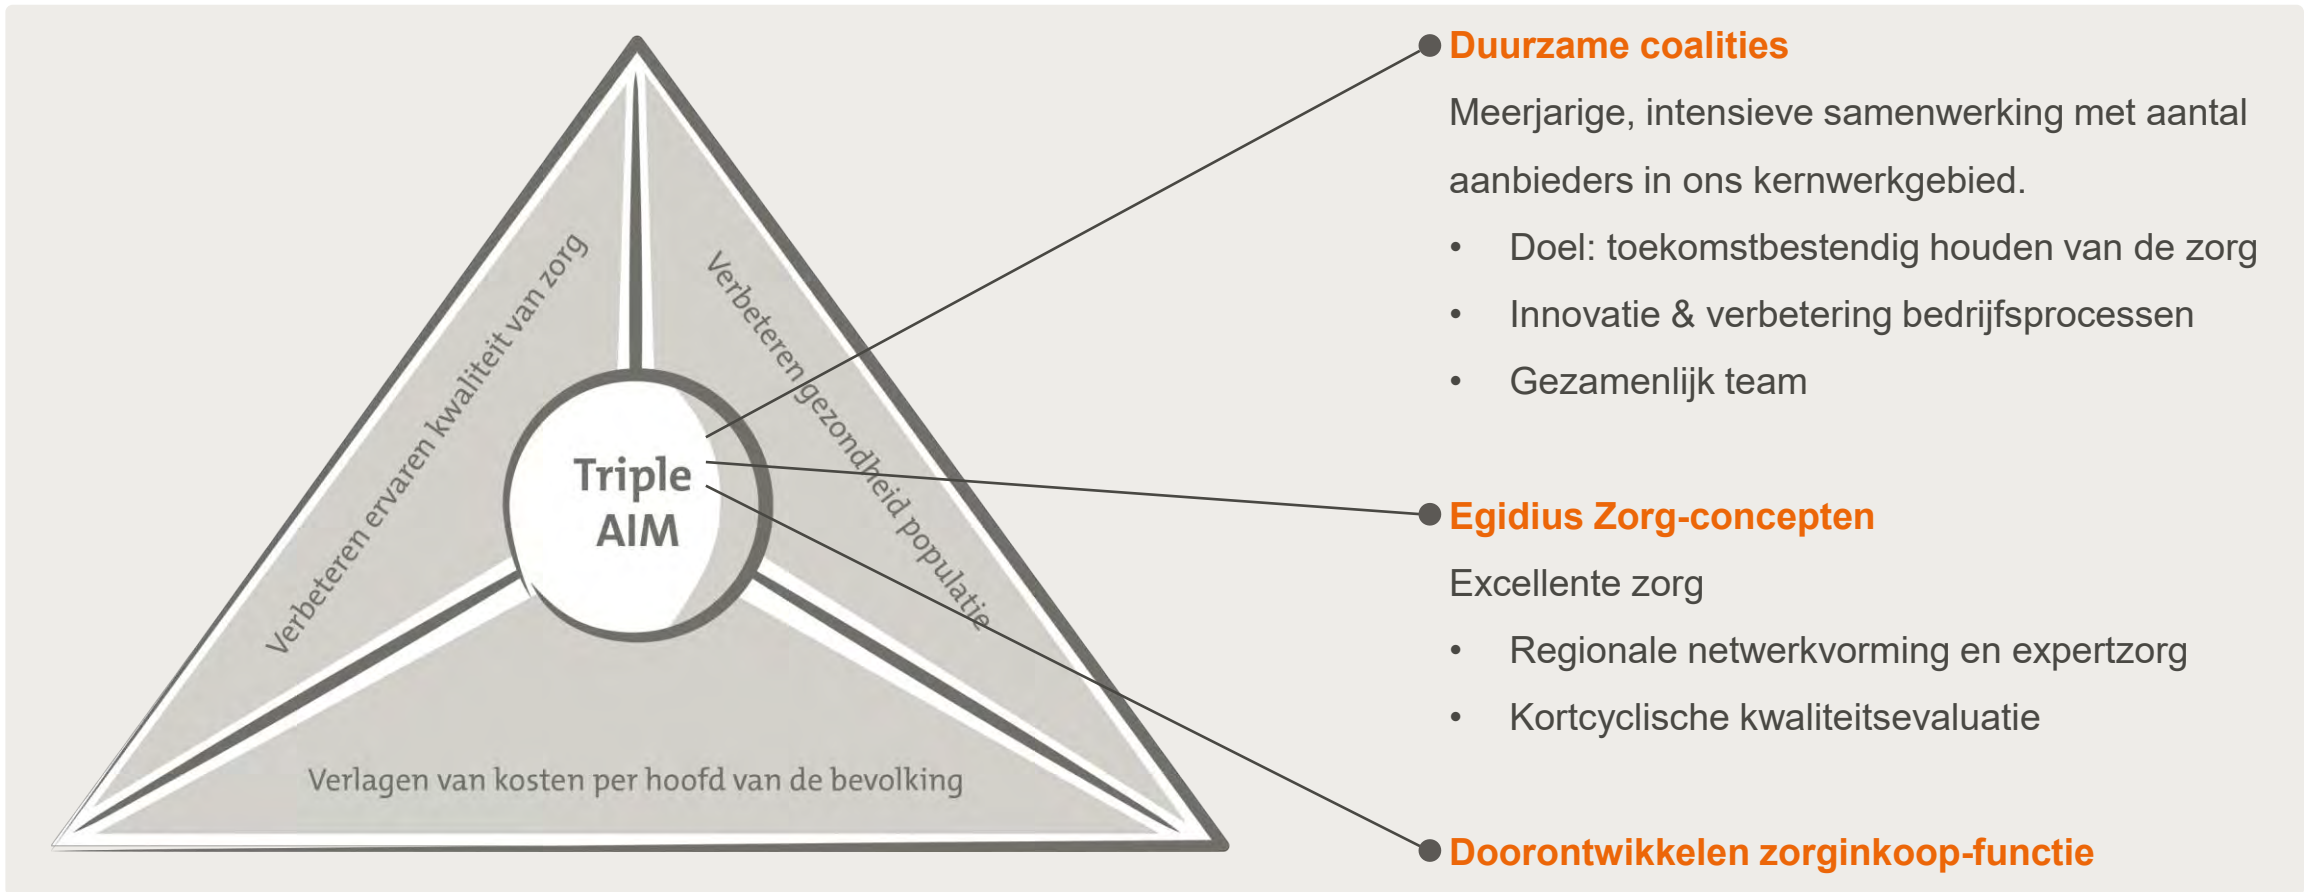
Verbeteren ervaren kwaliteit van zorg

Verbeteren gezondheid populatie

Triple AIM

Verlagen van kosten per hoofd van de bevolking

Duurzame coalities

Meerjarige, intensieve samenwerking met aantal aanbieders in ons kernwerkgebied.

- Doel: toekomstbestendig houden van de zorg
- Innovatie & verbetering bedrijfsprocessen
- Gezamenlijk team

Egidius Zorg-concepten

Excellente zorg

- Regionale netwerkvorming en expertzorg
- Kortcyclische kwaliteitsevaluatie

Doorontwikkelen zorginkoop-functie